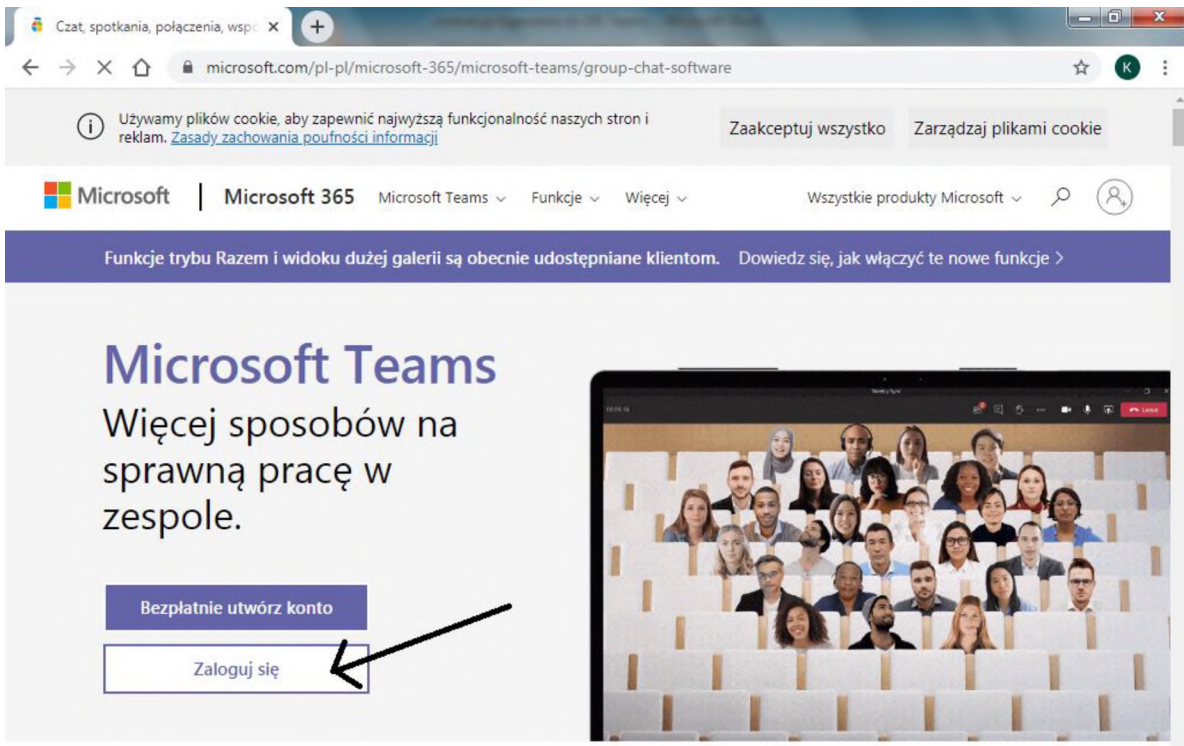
Czat, spotkania, połączenia, wspó ×

microsoft.com/pl-pl/microsoft-365/microsoft-teams/group-chat-software

K

Używamy plików cookie, aby zapewnić najwyższą funkcjonalność naszych stron i reklam. Zasady zachowania poufności informacji

Zaakceptuj wszystko

Zarządzaj plikami cookie

Microsoft | Microsoft 365 Microsoft Teams Funkcje Więcej Wszystkie produkty Microsoft

Funkcje trybu Razem i widoku dużej galerii są obecnie udostępniane klientom. Dowiedz się, jak włączyć te nowe funkcje >

Microsoft Teams

Więcej sposobów na sprawną pracę w zespole.

Bezpłatnie utwórz konto

Zaloguj się

Leave